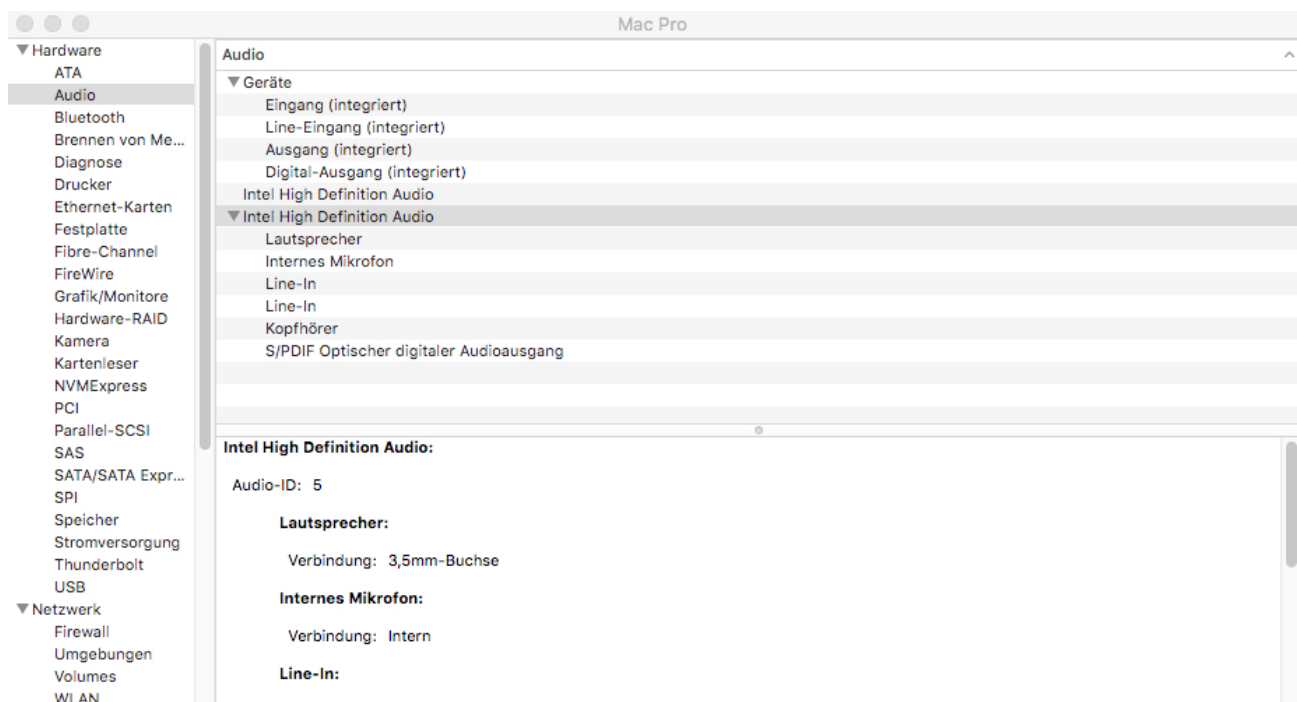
Mac Pro

Hardware
ATA
Audio
Bluetooth
Brennen von Me...
Diagnose
Drucker
Ethernet-Karten
Festplatte
Fibre-Channel
FireWire
Grafik/Monitore
Hardware-RAID
Kamera
Kartenleser
NVMExpress
PCI
Parallel-SCSI
SAS
SATA/SATA Expr...
SPI
Speicher
Stromversorgung
Thunderbolt
USB
Netzwerk
Firewall
Umgebungen
Volumes
WLAN

Audio
Geräte
Eingang (integriert)
Line-Eingang (integriert)
Ausgang (integriert)
Digital-Ausgang (integriert)
Intel High Definition Audio
Intel High Definition Audio
Lautsprecher
Internes Mikrofon
Line-In
Line-In
Kopfhörer
S/PDIF Optischer digitaler Audioausgang

Intel High Definition Audio:

Audio-ID: 5

Lautsprecher:

Verbindung: 3,5mm-Buchse

Internes Mikrofon:

Verbindung: Intern

Line-In: